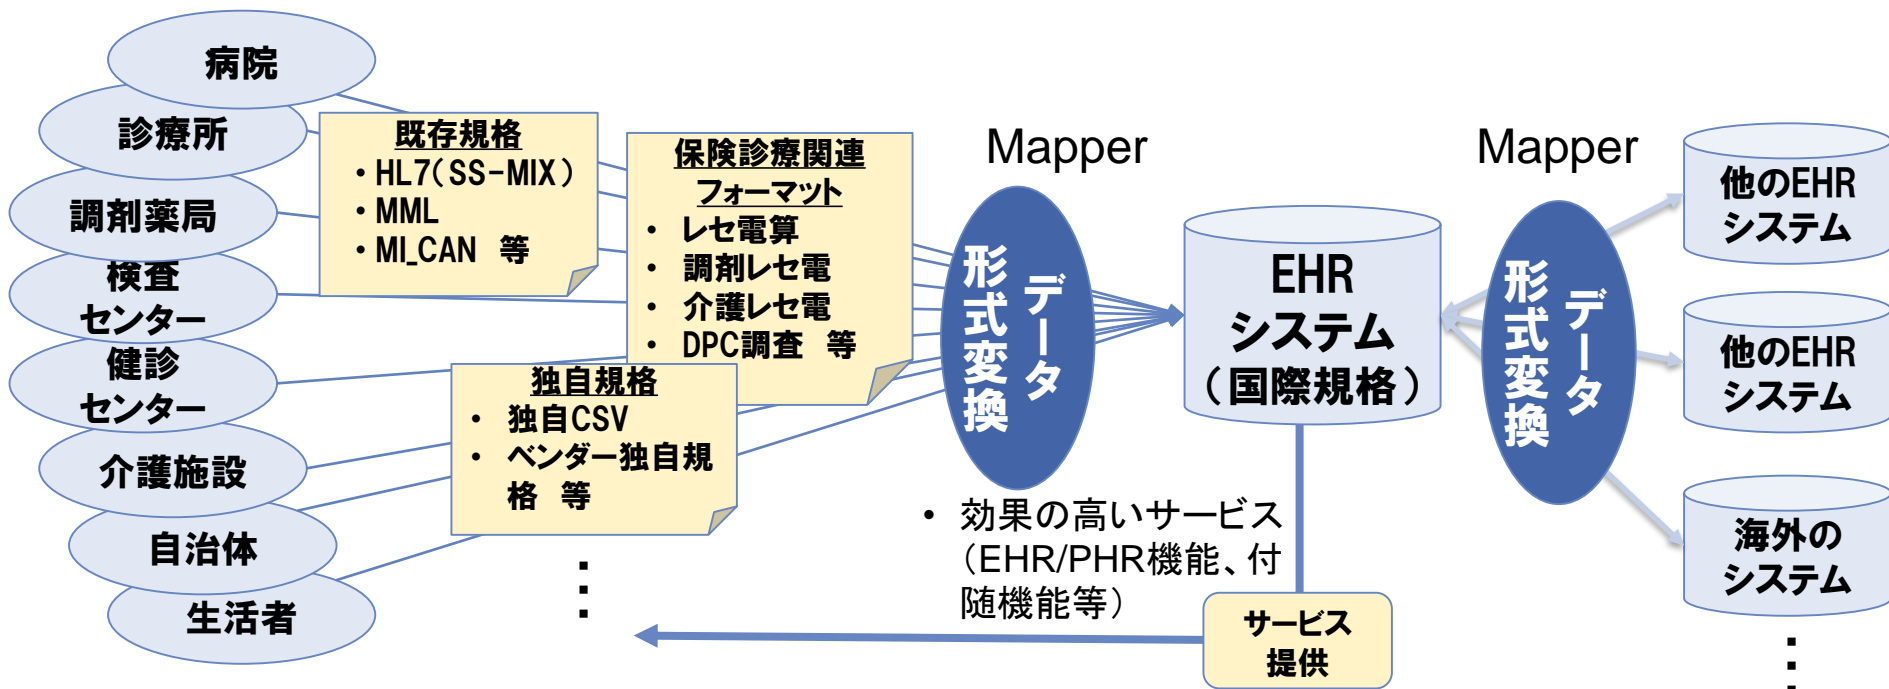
病院
診療所
調剤薬局
検査センター
健診センター
介護施設
自治体
生活者

既存規格
・HL7（SS-MIX）
・MML
・MI_CAN　等

保険診療関連フォーマット
・ レセ電算
・ 調剤レセ電
・ 介護レセ電
・ DPC調査　等

独自規格
・ 独自CSV
・ ベンダー独自規格　等

⋮

Mapper

データ形式変換

EHRシステム（国際規格）

• 効果の高いサービス（EHR/PHR機能、付随機能等）

サービス提供

Mapper

データ形式変換

他のEHRシステム
他のEHRシステム
海外のシステム
⋮